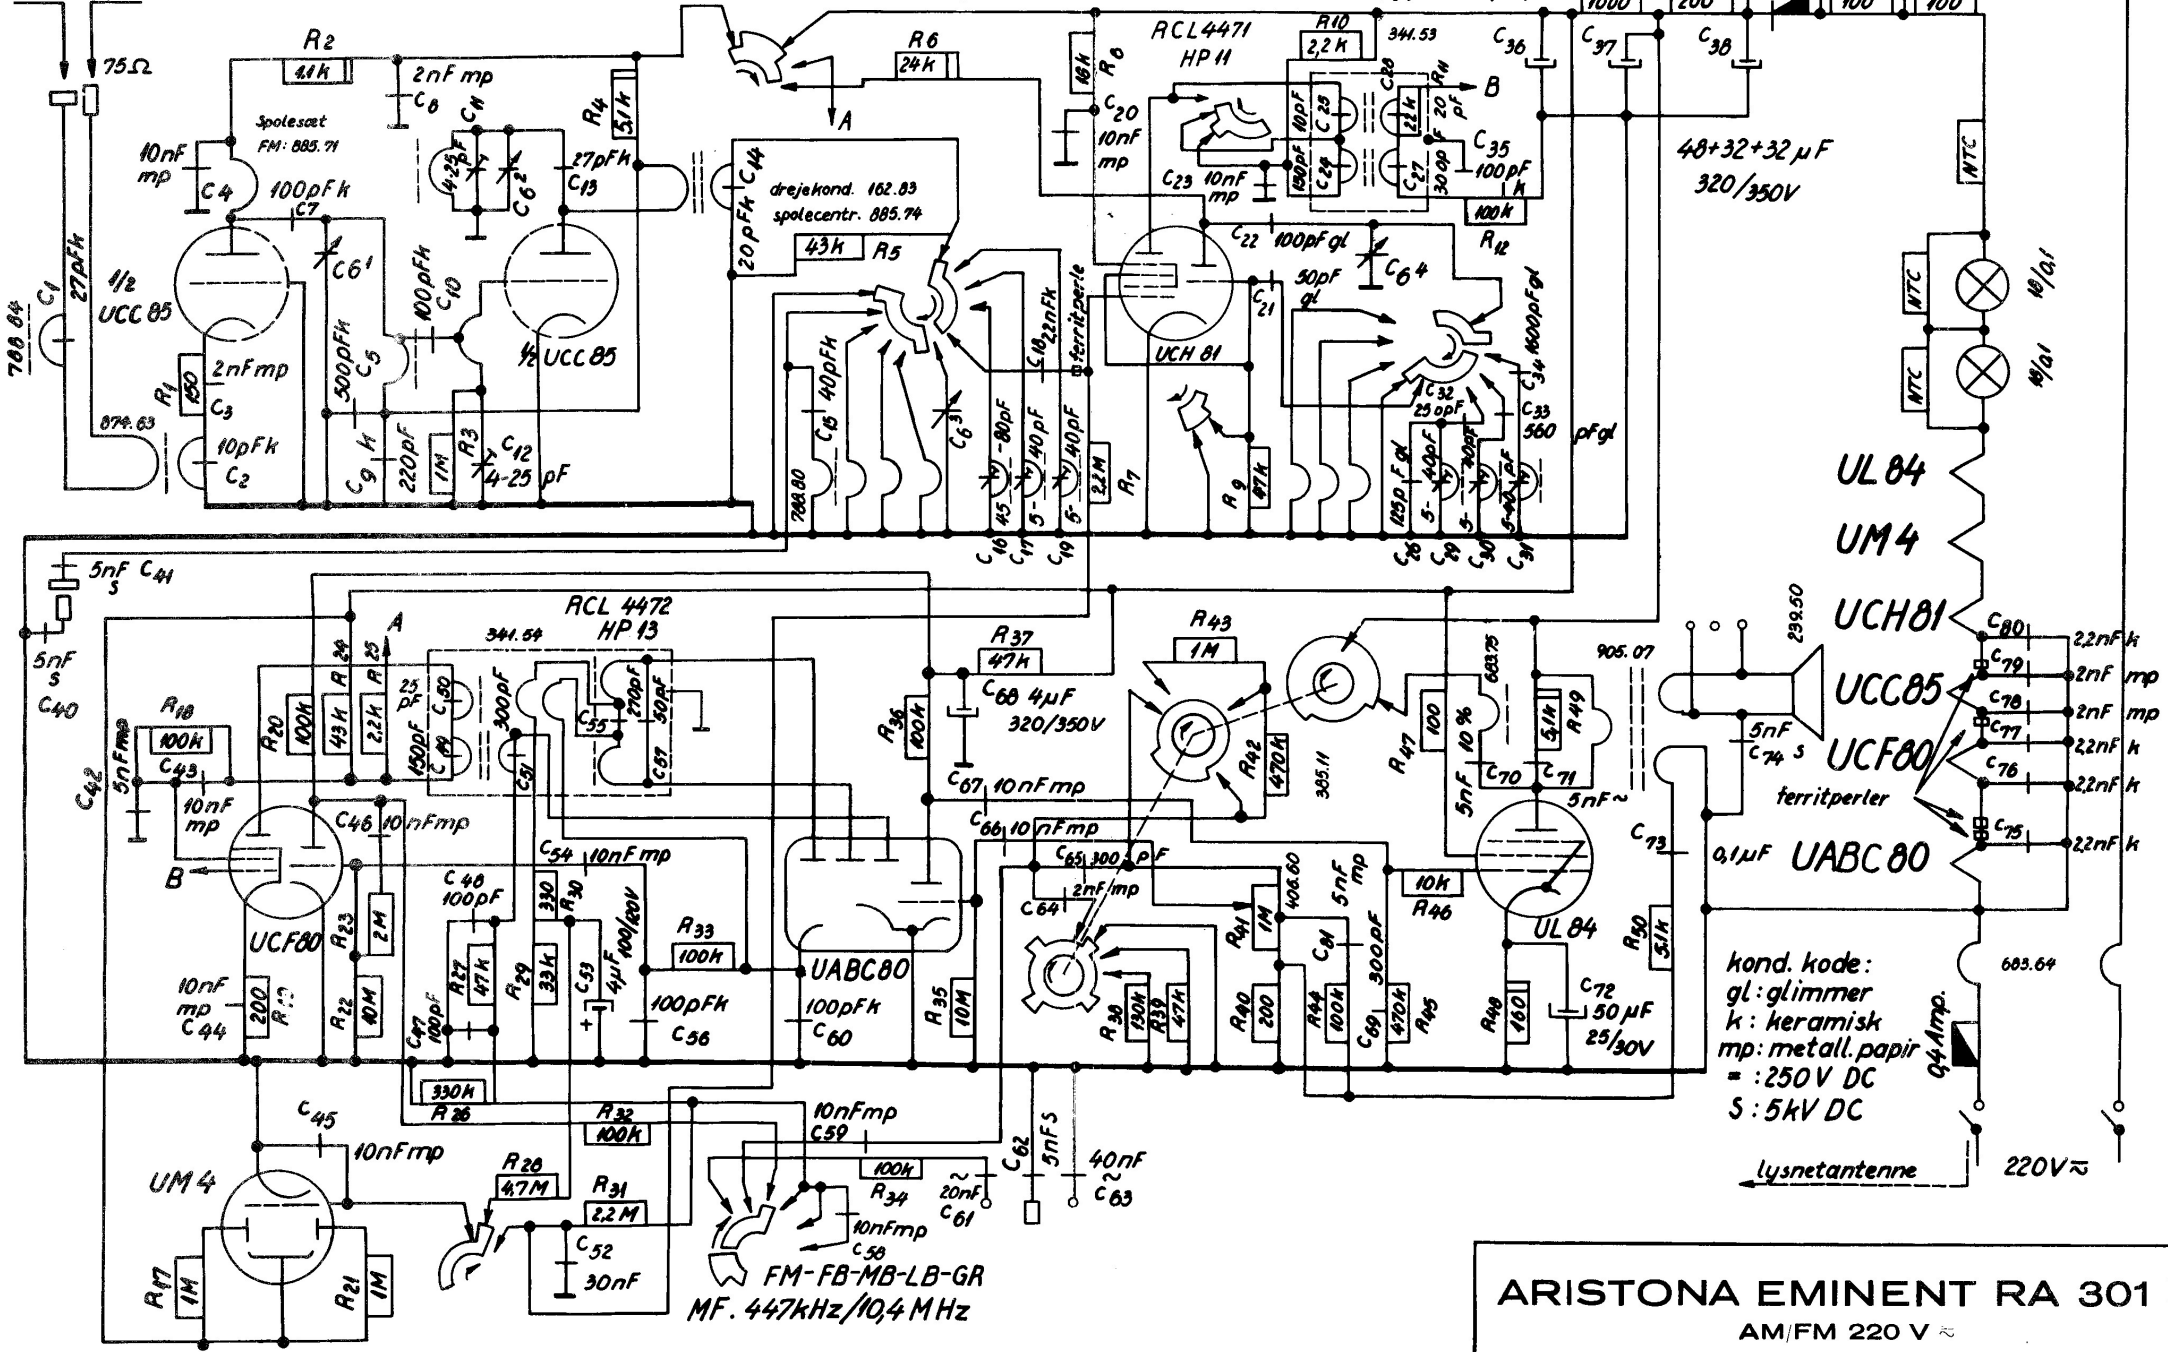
75Ω
R2
1,1k
2nF mp
C8
Spolesæt FM: 885.71
10nF mp
C4
100pFk
C7
C6'
C11
4-25pF
C6²
R4
5,1k
27pFk
C13
R6
24k
A
20pFk
C44
drejekond. 162.83
spolecentr. 885.74
43k
R5
788.84
C1
27pFk
1/2 UCC85
R1
150
2nFmp
C3
874.63
10pFk
C2
500pFk
C5
100pFk
C10
C9
k
220pF
1M
R3
C12
4-25 pF
1/2 UCC85
C15
40pFk
788.80
C6³
45
-80pF
5-40pF
5-40pF
C16
C17
C19
C18
22nFk
ferritperle
2,2M
R7
R8
18k
C20
10nF mp
RCL4471
HP11
R10
2,2k
341.53
C23
10nF mp
C25
10pF
C24
150pF
C26
C27
300pF
22k
R11
20pF
B
C35
100pF k
100k
R12
C22
100pF gl
C6⁴
UCH81
C21
50pF gl
C34
1000pF gl
C32
250pF
C33
560
pFgl
R9
47k
125pF gl
5-40pF
5-40pF
5-40pF
C28
C29
C30
C31
C36
C37
C38
1000
200
100
100
48+32+32 μF
320/350V
NTC
NTC
NTC
18/0,1
18/0,1
UL84
UM4
UCH81
UCC85
UCF80
UABC80
5nF C41 S
5nF S
C40
C42
5nFmp
R18
100k
C43
10nF mp
R20
100k
R24
43k
R25
2,2k
A
RCL 4472
HP13
341.54
25pF
C50
150pF
C49
300pF
C51
C55
270pF
C57
50pF
C46
10nFmp
B
UCF80
R23
2M
10nF mp
C44
200
R19
R22
10M
C48
100pF
C54
10nF mp
R27
47k
C47
100pF
R29
33k
330
R30
C53
4μF 100/120V
R33
100k
100pFk
C56
UABC80
100pFk
C60
R36
100k
R37
47k
C68 4μF
320/350V
C67 10nF mp
C66 10nFmp
C65 300 pF
2nF mp
C64
R35
10M
R43
1M
R42
470k
385.11
R38
150k
R39
47k
R41
1M
408.60
R40
200
5nF mp
C61
300pF
R44
100k
C69
470k
R45
R47
100
10%
683.75
5,1k
R49
5nF
C70
C71
5nF~
10k
R46
UL84
R48
160
C72
50 μF
25/30V
905.07
239.50
5nF
C74 S
C73
0,1μF
R50
5,1k
ferritperler
C80
2,2nF k
C79
2nF mp
C78
2nF mp
C77
2,2nF k
C76
2,2nF k
C75
2,2nF k
kond. kode:
gl: glimmer
k: keramisk
mp: metall. papir
= : 250V DC
S : 5kV DC
683.64
0,4 Amp.
lysnetantenne
220V≂
330k
R26
R32
100k
C45
10nFmp
UM4
R17
1M
R21
1M
R28
4,7M
R31
2,2M
C52
30nF
10nFmp
C59
100k
R34
10nFmp
C58
20nF
C61
C62
5nF S
40nF
C63
FM-FB-MB-LB-GR
MF. 447kHz/10,4 MHz
ARISTONA EMINENT RA 301
AM/FM 220 V ≈